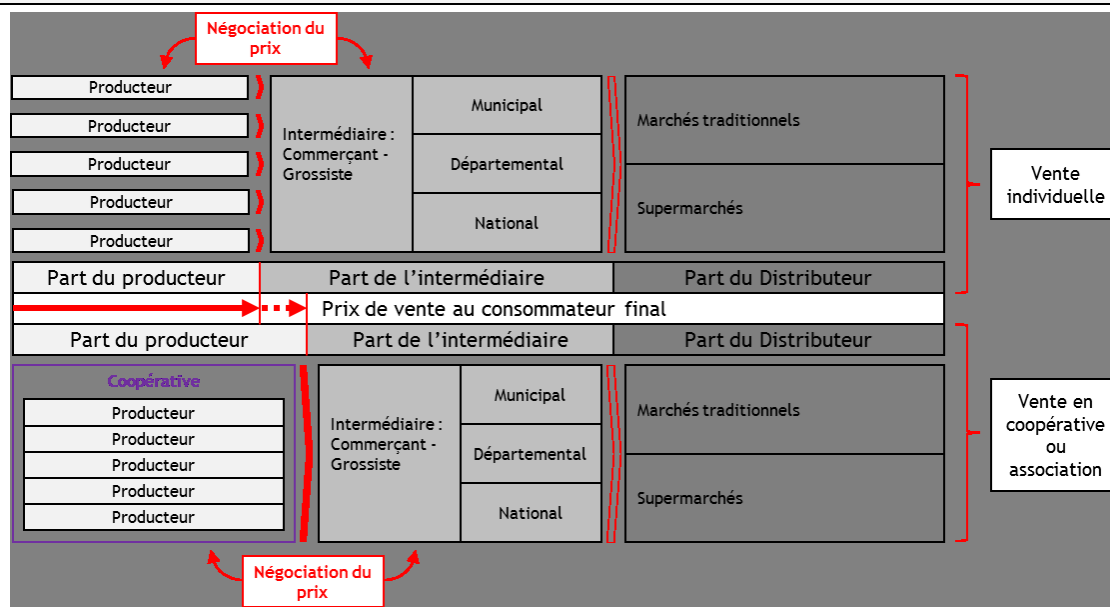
Négociation du prix

Producteur
Producteur
Producteur
Producteur
Producteur

Intermédiaire : Commerçant - Grossiste

Municipal
Départemental
National

Marchés traditionnels
Supermarchés

Vente individuelle

Part du producteur | Part de l'intermédiaire | Part du Distributeur

Prix de vente au consommateur final

Part du producteur | Part de l'intermédiaire | Part du Distributeur

Coopérative
Producteur
Producteur
Producteur
Producteur
Producteur

Intermédiaire : Commerçant - Grossiste

Municipal
Départemental
National

Marchés traditionnels
Supermarchés

Vente en coopérative ou association

Négociation du prix